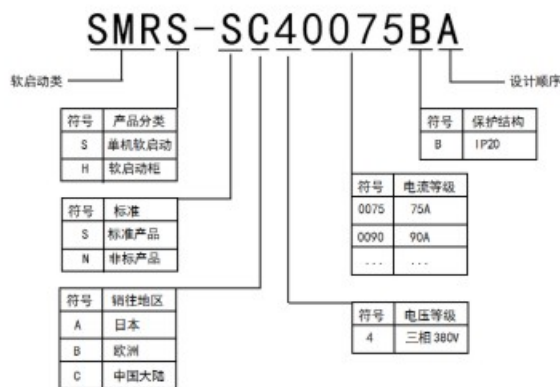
SMRS-SC40075BA

软启动类

设计顺序

| 符号 | 产品分类 |
|---|---|
| S | 单机软启动 |
| H | 软启动柜 |

| 符号 | 保护结构 |
|---|---|
| B | IP20 |

| 符号 | 电流等级 |
|---|---|
| 0075 | 75A |
| 0090 | 90A |
| ... | ... |

| 符号 | 标准 |
|---|---|
| S | 标准产品 |
| N | 非标产品 |

| 符号 | 电压等级 |
|---|---|
| 4 | 三相 380V |

| 符号 | 销往地区 |
|---|---|
| A | 日本 |
| B | 欧洲 |
| C | 中国大陆 |